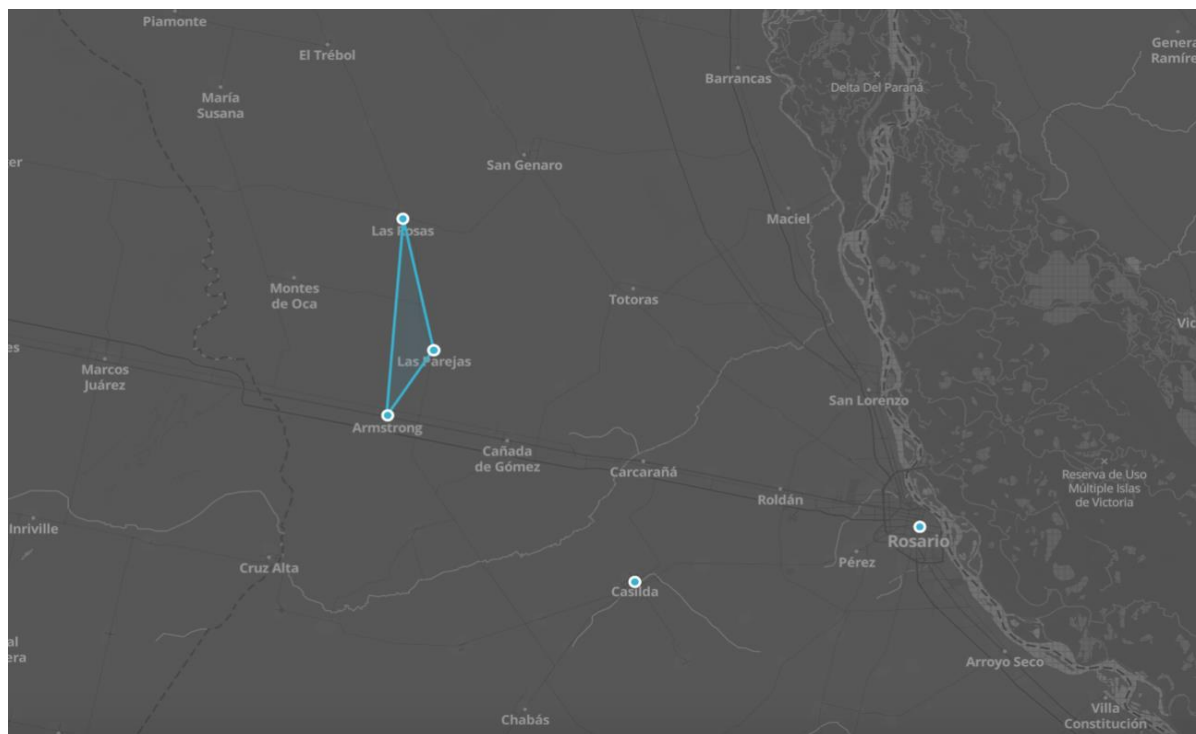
Piamonte

El Trébol

María Susana

Barrancas

Delta Del Paraná

Genera Ramíre

er

San Genaro

Las Rosas

Maciel

Montes de Oca

Totoras

Vic

es

Marcos Juárez

Las Parejas

San Lorenzo

Armstrong

Cañada de Gómez

Carcarañá

Reserva de Uso Múltiple Islas de Victoria

Roldán

Inriville

Rosario

Cruz Alta

Pérez

Casilda

al era

Arroyo Seco

Chabás

Villa Constitución